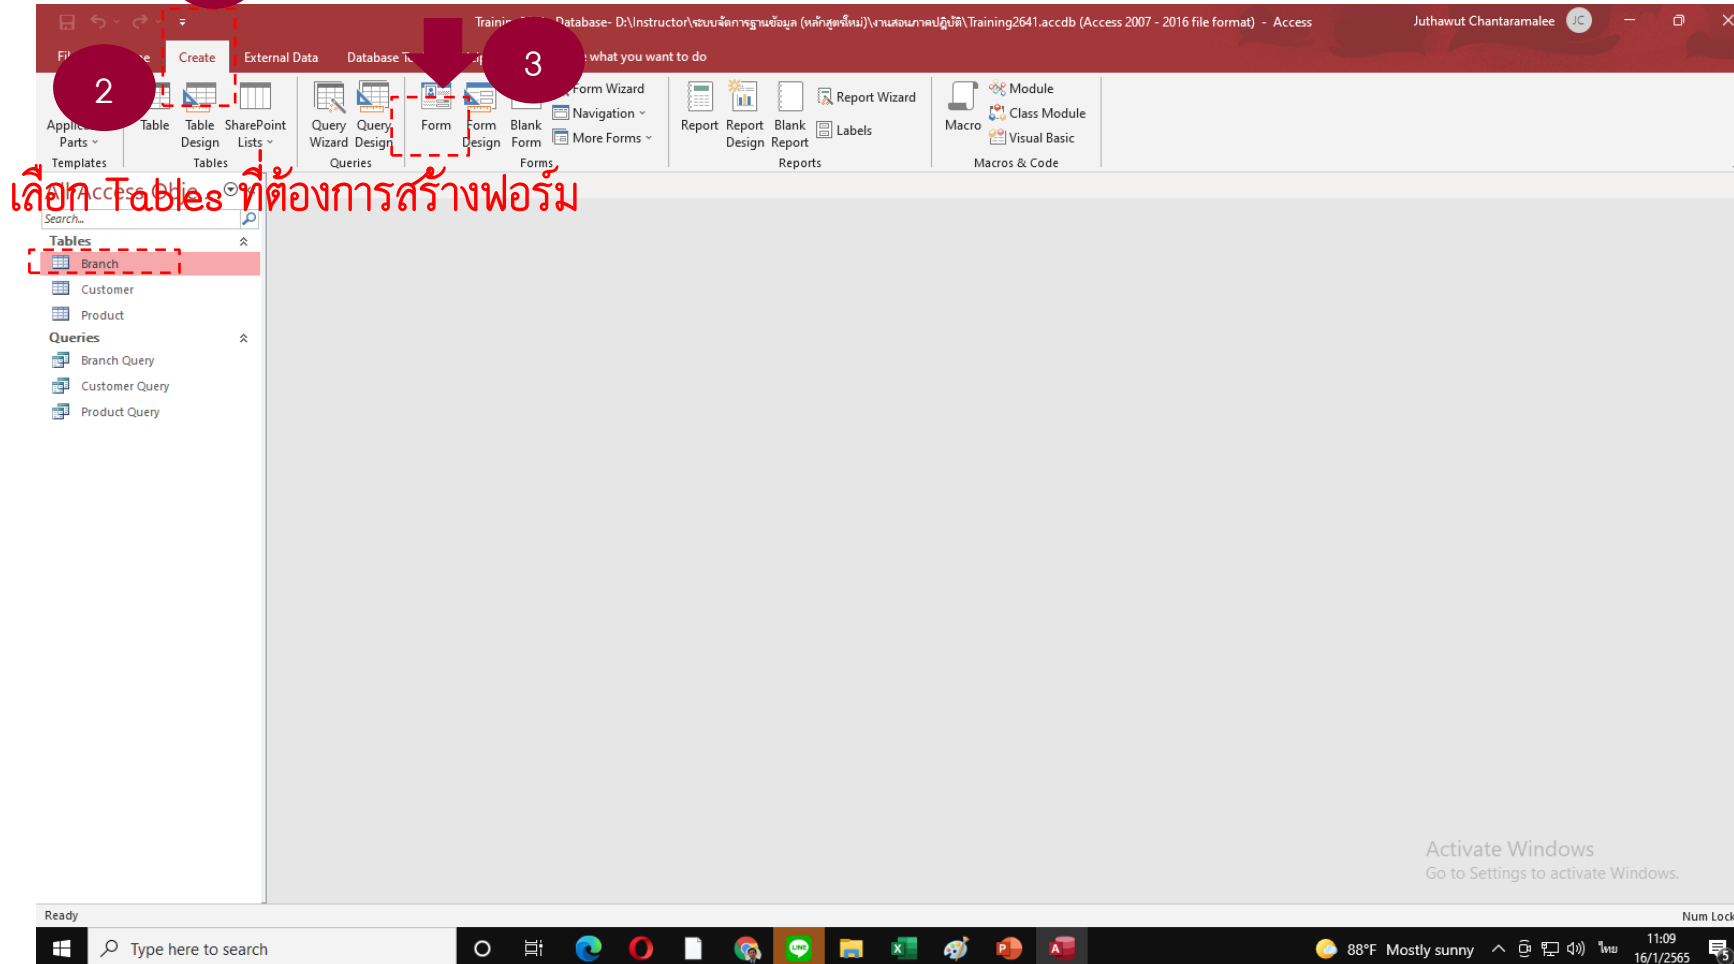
Trainin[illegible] Database- D:\Instructor\ระบบจัดการฐานข้อมูล (หลักสูตรใหม่)\งานสอนภาคปฏิบัติ\Training2641.accdb (Access 2007 - 2016 file format) - Access

Juthawut Chantaramalee JC

Fi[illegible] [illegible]e Create External Data Database T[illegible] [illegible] what you want to do

2

3

Appli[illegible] Parts Templates

Table Table Design SharePoint Lists Tables

Query Wizard Query Design Queries

Form Form Design Blank Form Form Wizard Navigation More Forms Forms

Report Report Design Blank Report Report Wizard Labels Reports

Macro Module Class Module Visual Basic Macros & Code

เลือก Tables ที่ต้องการสร้างฟอร์ม

All Access Obje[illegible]

Search...

Tables

Branch

Customer

Product

Queries

Branch Query

Customer Query

Product Query

Activate Windows
Go to Settings to activate Windows.

Ready

Num Lock

Type here to search

88°F Mostly sunny

ไทย

11:09
16/1/2565